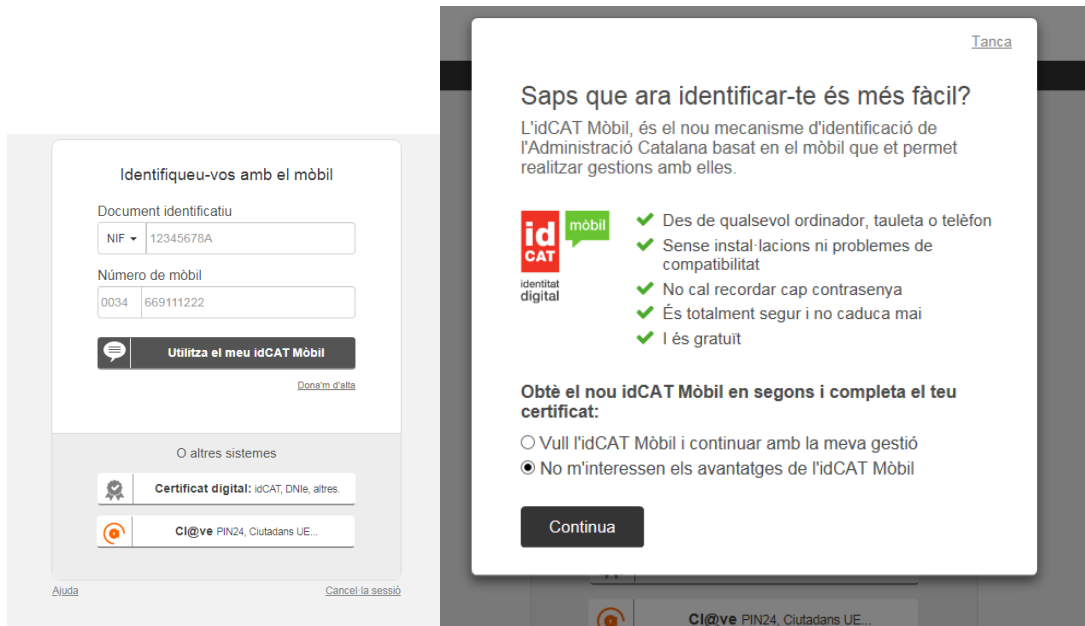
Identifiqueu-vos amb el mòbil

Document identificatiu

NIF ▾ 12345678A

Número de mòbil

0034 669111222

Utilitza el meu idCAT Mòbil

Done'm d'alta

O altres sistemes

Certificat digital: idCAT, DNIe, altres.

Cl@ve PIN24, Ciutadans UE...

Ajuda

Cancel·la sessió

Tanca

Saps que ara identificar-te és més fàcil?

L'idCAT Mòbil, és el nou mecanisme d'identificació de l'Administració Catalana basat en el mòbil que et permet realitzar gestions amb elles.

id CAT mòbil identitat digital

Des de qualsevol ordinador, tauleta o telèfon
Sense instal·lacions ni problemes de compatibilitat
No cal recordar cap contrasenya
És totalment segur i no caduca mai
I és gratuït

Obtè el nou idCAT Mòbil en segons i completa el teu certificat:

Vull l'idCAT Mòbil i continuar amb la meva gestió
No m'interessen els avantatges de l'idCAT Mòbil

Continua

Cl@ve PIN24, Ciutadans UE...